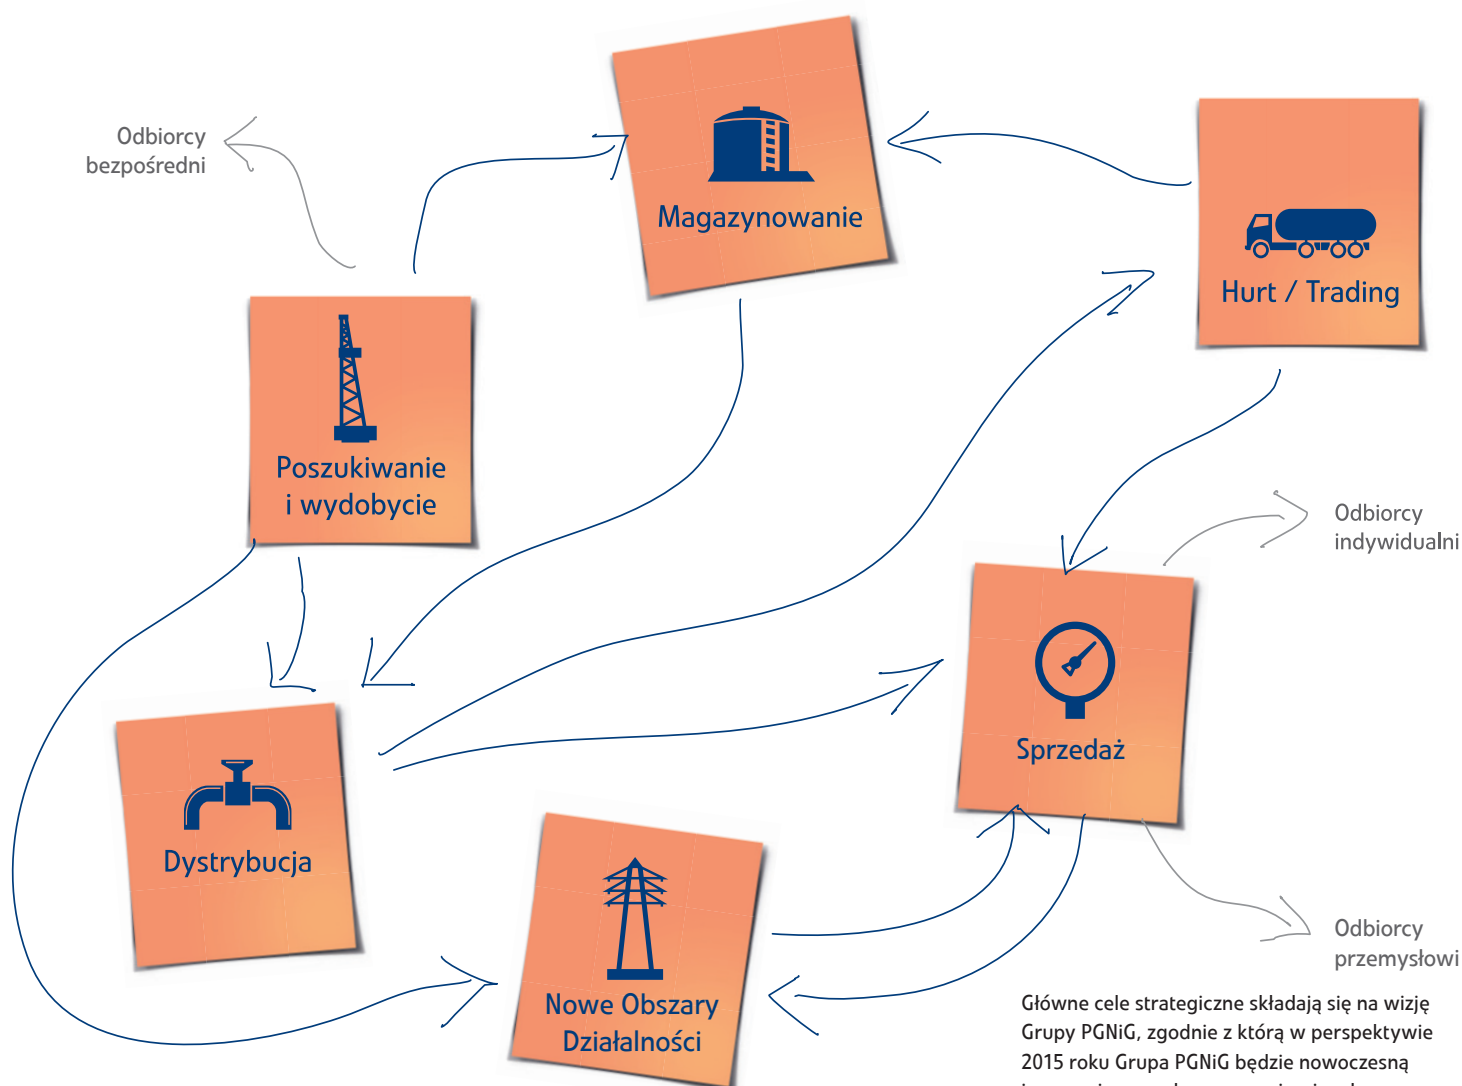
Odbiorcy bezpośredni

Magazynowanie

Hurt / Trading

Poszukiwanie i wydobycie

Odbiorcy indywidualni

Sprzedaż

Dystrybucja

Nowe Obszary Działalności

Odbiorcy przemysłowi

Główne cele strategiczne składają się na wizję Grupy PGNiG, zgodnie z którą w perspektywie 2015 roku Grupa PGNiG będzie nowoczesną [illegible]